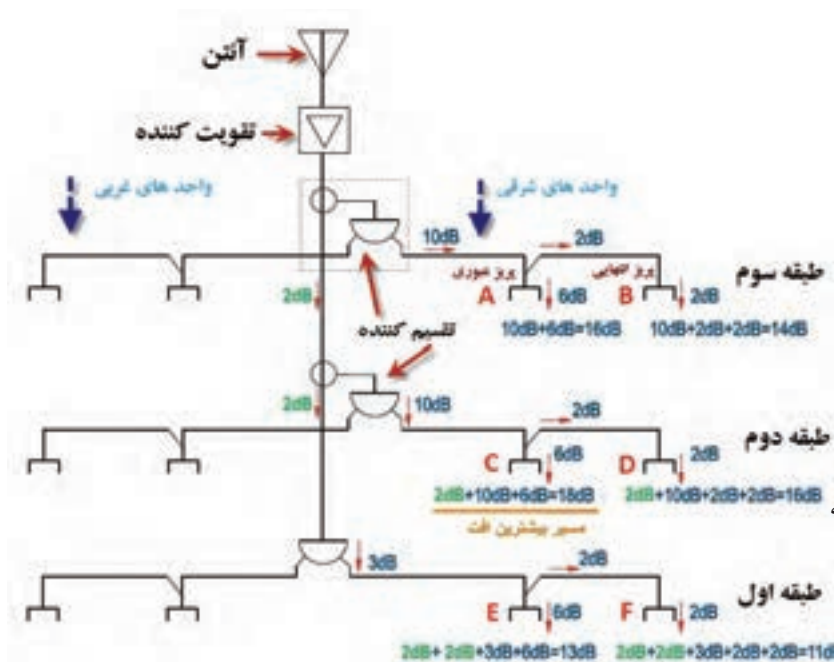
آنتن

تقویت کننده

واحد های غربی

واحد های شرقی

10dB

2dB

طبقه سوم

پریز عبوری

پریز انتهایی

A

6dB

B

2dB

2dB

تقسیم کننده

10dB+6dB=16dB

10dB+2dB+2dB=14dB

2dB

10dB

2dB

طبقه دوم

C

6dB

D

2dB

2dB+10dB+6dB=18dB

2dB+10dB+2dB+2dB=16dB

مسیر بیشترین افت

3dB

2dB

طبقه اول

E

6dB

F

2dB

2dB+ 2dB+3dB+6dB=13dB

2dB+2dB+3dB+2dB+2dB=11d